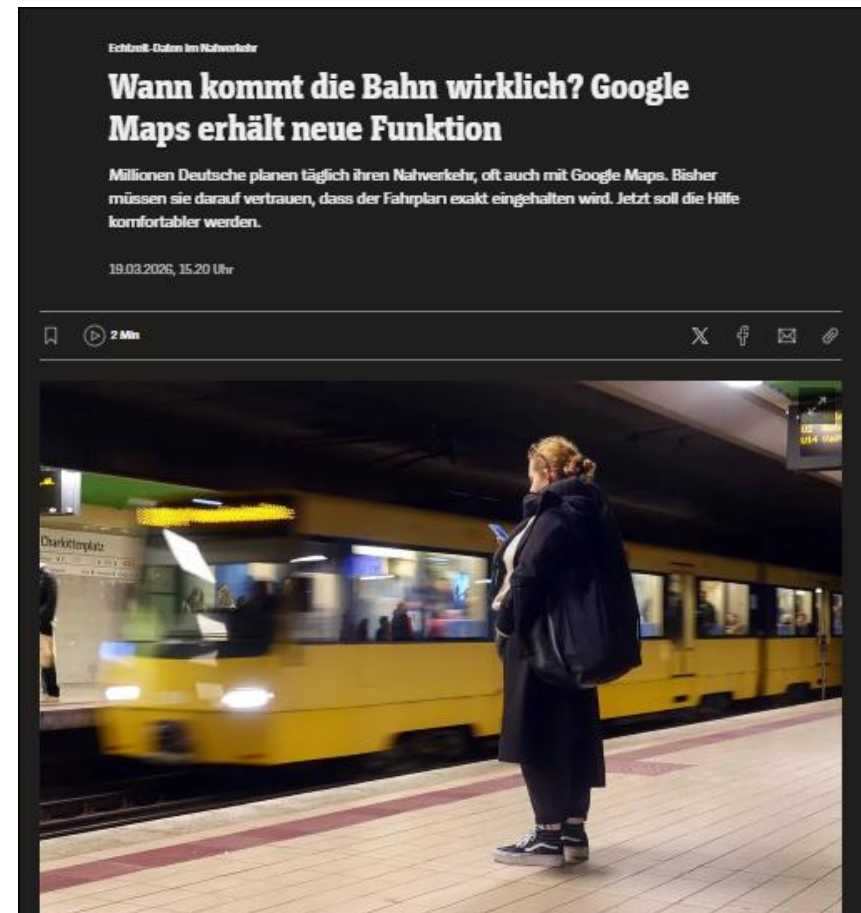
Echtzeit-Daten im Nahverkehr

Wann kommt die Bahn wirklich? Google Maps erhält neue Funktion

Millionen Deutsche planen täglich ihren Nahverkehr, oft auch mit Google Maps. Bisher müssen sie darauf vertrauen, dass der Fahrplan exakt eingehalten wird. Jetzt soll die Hilfe komfortabler werden.

19.03.2026, 15.20 Uhr

2 Min

Charlottenplatz

U2
U14